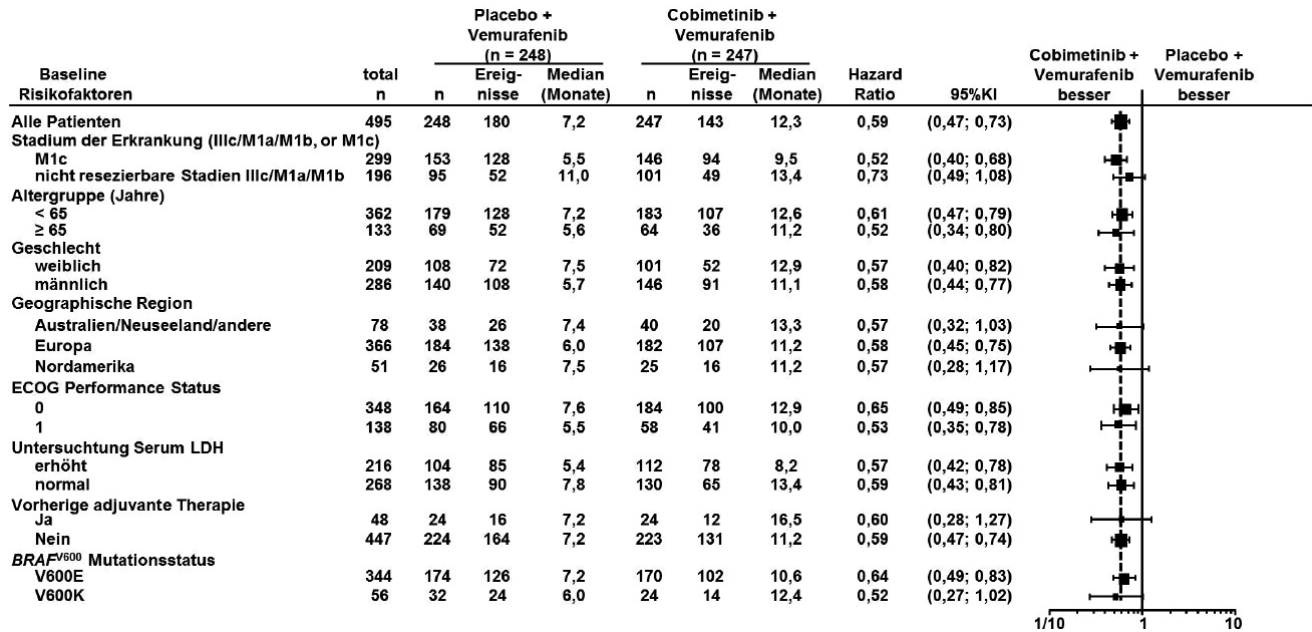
| Baseline Risikofaktoren | total n | Placebo + Vemurafenib (n = 248) n | Ereignisse | Median (Monate) | Cobimetinib + Vemurafenib (n = 247) n | Ereignisse | Median (Monate) | Hazard Ratio | 95%KI | Cobimetinib + Vemurafenib besser | Placebo + Vemurafenib besser |
|---|---|---|---|---|---|---|---|---|---|---|---|
| Alle Patienten | 495 | 248 | 180 | 7,2 | 247 | 143 | 12,3 | 0,59 | (0,47; 0,73) | | |
| Stadium der Erkrankung (IIIc/M1a/M1b, or M1c) | | | | | | | | | | | |
| M1c | 299 | 153 | 128 | 5,5 | 146 | 94 | 9,5 | 0,52 | (0,40; 0,68) | | |
| nicht resezierbare Stadien IIIc/M1a/M1b | 196 | 95 | 52 | 11,0 | 101 | 49 | 13,4 | 0,73 | (0,49; 1,08) | | |
| Altergruppe (Jahre) | | | | | | | | | | | |
| < 65 | 362 | 179 | 128 | 7,2 | 183 | 107 | 12,6 | 0,61 | (0,47; 0,79) | | |
| ≥ 65 | 133 | 69 | 52 | 5,6 | 64 | 36 | 11,2 | 0,52 | (0,34; 0,80) | | |
| Geschlecht | | | | | | | | | | | |
| weiblich | 209 | 108 | 72 | 7,5 | 101 | 52 | 12,9 | 0,57 | (0,40; 0,82) | | |
| männlich | 286 | 140 | 108 | 5,7 | 146 | 91 | 11,1 | 0,58 | (0,44; 0,77) | | |
| Geographische Region | | | | | | | | | | | |
| Australien/Neuseeland/andere | 78 | 38 | 26 | 7,4 | 40 | 20 | 13,3 | 0,57 | (0,32; 1,03) | | |
| Europa | 366 | 184 | 138 | 6,0 | 182 | 107 | 11,2 | 0,58 | (0,45; 0,75) | | |
| Nordamerika | 51 | 26 | 16 | 7,5 | 25 | 16 | 11,2 | 0,57 | (0,28; 1,17) | | |
| ECOG Performance Status | | | | | | | | | | | |
| 0 | 348 | 164 | 110 | 7,6 | 184 | 100 | 12,9 | 0,65 | (0,49; 0,85) | | |
| 1 | 138 | 80 | 66 | 5,5 | 58 | 41 | 10,0 | 0,53 | (0,35; 0,78) | | |
| Untersuchtung Serum LDH | | | | | | | | | | | |
| erhöht | 216 | 104 | 85 | 5,4 | 112 | 78 | 8,2 | 0,57 | (0,42; 0,78) | | |
| normal | 268 | 138 | 90 | 7,8 | 130 | 65 | 13,4 | 0,59 | (0,43; 0,81) | | |
| Vorherige adjuvante Therapie | | | | | | | | | | | |
| Ja | 48 | 24 | 16 | 7,2 | 24 | 12 | 16,5 | 0,60 | (0,28; 1,27) | | |
| Nein | 447 | 224 | 164 | 7,2 | 223 | 131 | 11,2 | 0,59 | (0,47; 0,74) | | |
| $BRAF^{V600}$ Mutationsstatus | | | | | | | | | | | |
| V600E | 344 | 174 | 126 | 7,2 | 170 | 102 | 10,6 | 0,64 | (0,49; 0,83) | | |
| V600K | 56 | 32 | 24 | 6,0 | 24 | 14 | 12,4 | 0,52 | (0,27; 1,02) | | |

1/10 1 10